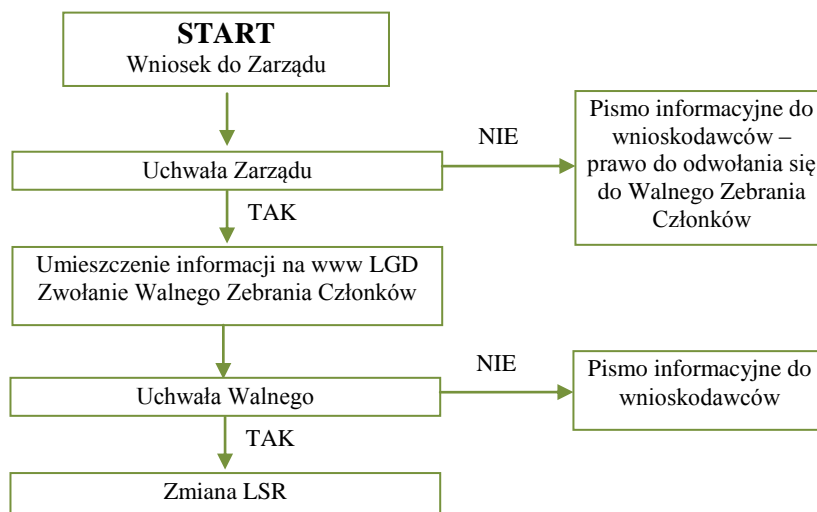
START
Wniosek do Zarządu

Uchwała Zarządu

NIE

Pismo informacyjne do wnioskodawców – prawo do odwołania się do Walnego Zebrania Członków

TAK

Umieszczenie informacji na www LGD
Zwołanie Walnego Zebrania Członków

Uchwała Walnego

NIE

Pismo informacyjne do wnioskodawców

TAK

Zmiana LSR